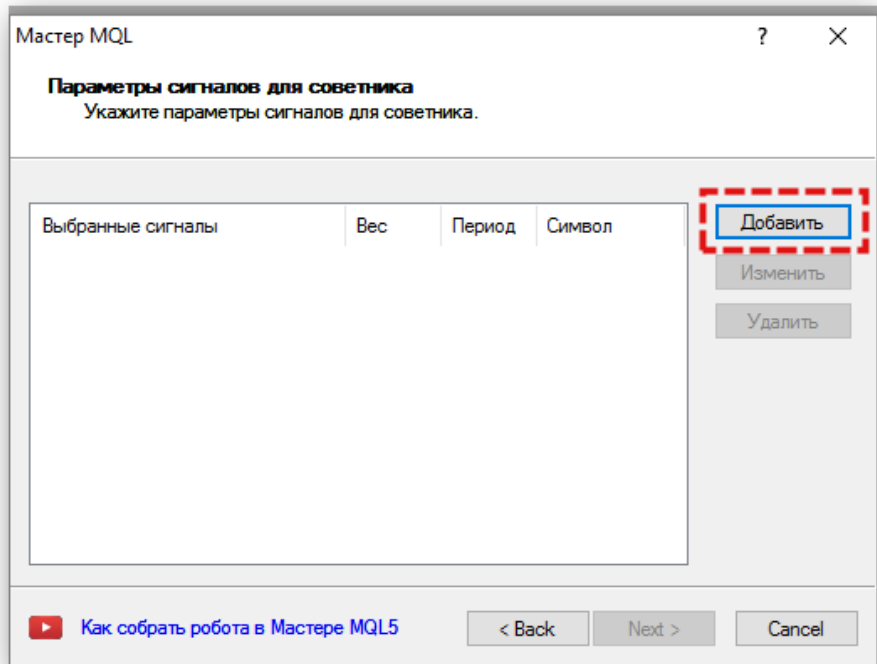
Мастер MQL

?

Параметры сигналов для советника

Укажите параметры сигналов для советника.

| Выбранные сигналы | Вес | Период | Символ |
|---|---|---|---|

Добавить

Изменить

Удалить

Как собрать робота в Мастере MQL5

< Back

Next >

Cancel